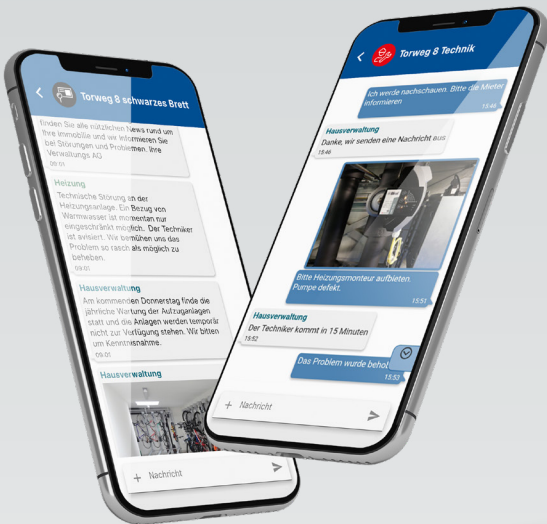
Torweg 8 schwarzes Brett

finden Sie alle nützlichen News rund um Ihre Immobilie und wir informieren Sie bei Störungen und Problemen. Ihre Verwaltungs AG
09:01

Heizung
Technische Störung an der Heizungsanlage. Ein Bezug von Warmwasser ist momentan nur eingeschränkt möglich. Der Techniker ist avisiert. Wir bemühen uns das Problem so rasch als möglich zu beheben.
09:01

Hausverwaltung
Am kommenden Donnerstag finde die jährliche Wartung der Aufzugsanlagen statt und die Anlagen werden temporär nicht zur Verfügung stehen. Wir bitten um Kenntnisnahme.
09:01

Hausverwaltung

+ Nachricht

Torweg 8 Technik

Ich werde nachschauen. Bitte die Mieter informieren
15:46

Hausverwaltung
Danke, wir senden eine Nachricht aus
15:46

Bitte Heizungsmonteur aufbieten. Pumpe defekt.
15:51

Hausverwaltung
Der Techniker kommt in 15 Minuten
15:52

Das Problem wurde behol
15:53

+ Nachricht